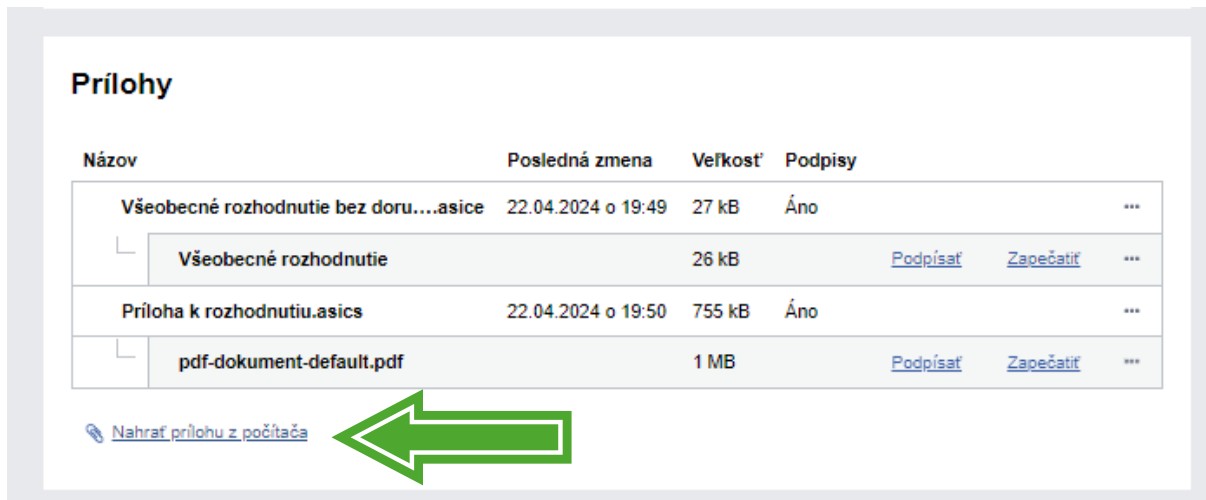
Prílohy

| Názov | Posledná zmena | Veľkosť | Podpisy | | | |
|---|---|---|---|---|---|---|
| Všeobecné rozhodnutie bez doru….asice | 22.04.2024 o 19:49 | 27 kB | Áno | | | ··· |
| Všeobecné rozhodnutie | | 26 kB | | Podpísať | Zapečatiť | ··· |
| Príloha k rozhodnutiu.asics | 22.04.2024 o 19:50 | 755 kB | Áno | | | ··· |
| pdf-dokument-default.pdf | | 1 MB | | Podpísať | Zapečatiť | ··· |

Nahrať prílohu z počítača